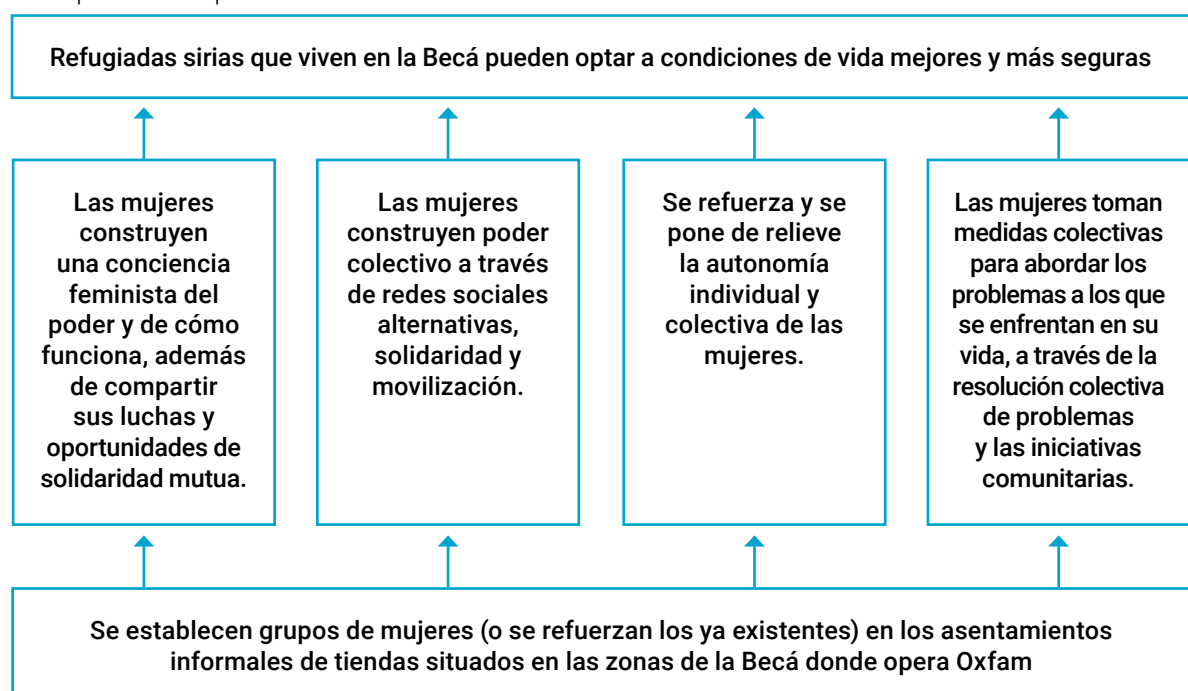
Refugiadas sirias que viven en la Becá pueden optar a condiciones de vida mejores y más seguras

Las mujeres construyen una conciencia feminista del poder y de cómo funciona, además de compartir sus luchas y oportunidades de solidaridad mutua.

Las mujeres construyen poder colectivo a través de redes sociales alternativas, solidaridad y movilización.

Se refuerza y se pone de relieve la autonomía individual y colectiva de las mujeres.

Las mujeres toman medidas colectivas para abordar los problemas a los que se enfrentan en su vida, a través de la resolución colectiva de problemas y las iniciativas comunitarias.

Se establecen grupos de mujeres (o se refuerzan los ya existentes) en los asentamientos informales de tiendas situados en las zonas de la Becá donde opera Oxfam